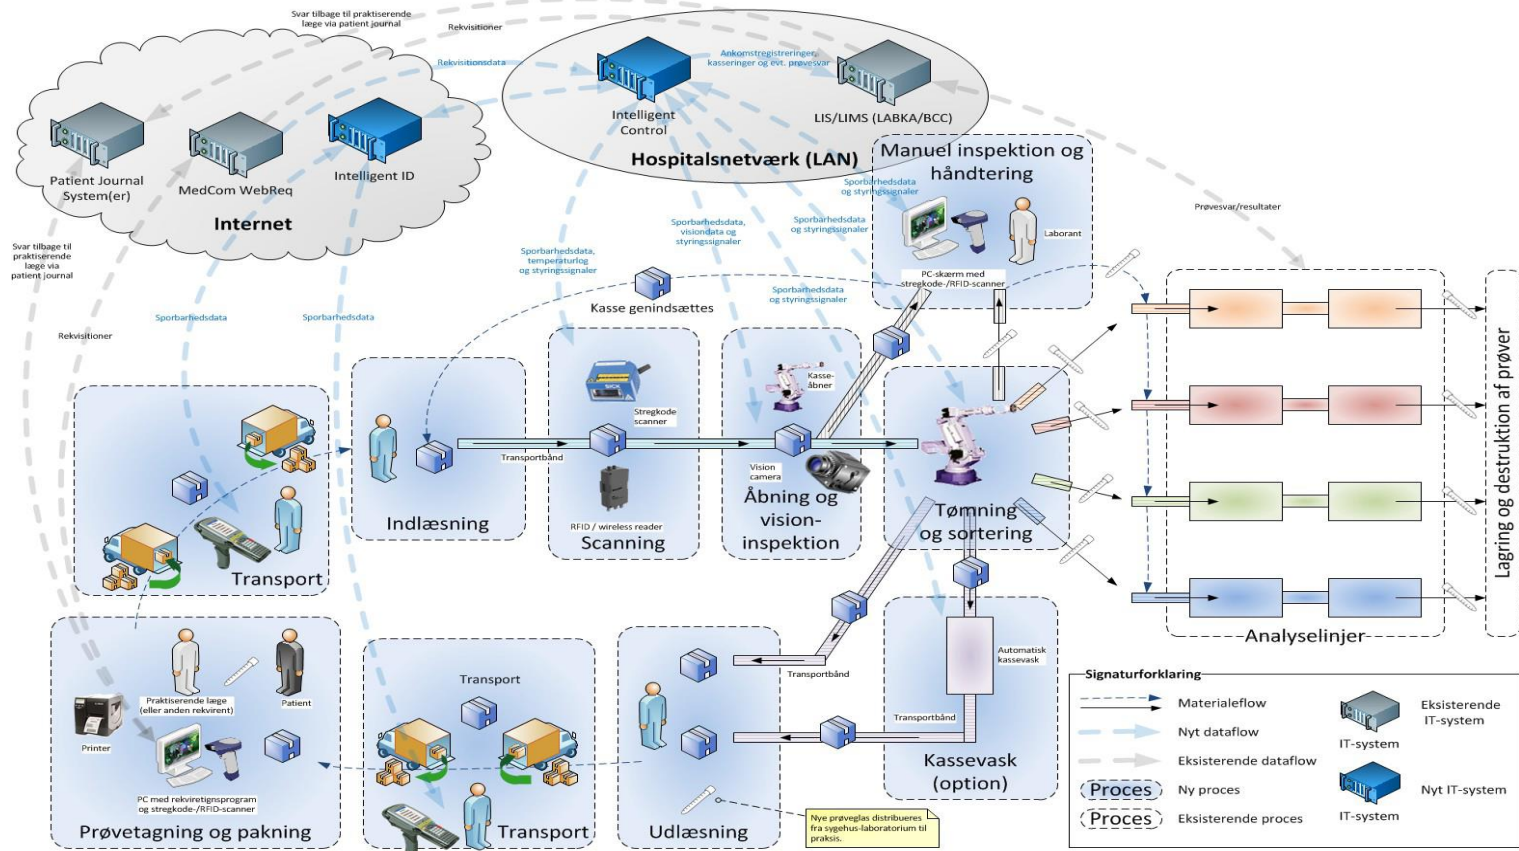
Svar tilbage til praktiserende læge via patient journal

Rekvisitioner

Rekvisitionsdata

Ankomstregistreringer, kasseringer og evt. prøvesvar

Intelligent Control

LIS/LIMS (LABKA/BCC)

Hospitalsnetværk (LAN)

Patient Journal System(er)

MedCom WebReq

Intelligent ID

Internet

Manuel inspektion og håndtering

Sporbarhedsdata og styringssignaler

Laborant

PC-skærm med stregkode-/RFID-scanner

Prøvesvar/resultater

Svar tilbage til praktiserende læge via patient journal

Sporbarhedsdata, temperaturlog og styringssignaler

Sporbarhedsdata, visiondata og styringssignaler

Sporbarhedsdata og styringssignaler

Sporbarhedsdata og styringssignaler

Kasse genindsættes

Sporbarhedsdata

Sporbarhedsdata

Rekvisitioner

Stregkode scanner

Kasse-åbner

Transportbånd

Vision camera

RFID / wireless reader

Indlæsning

Scanning

Åbning og vision-inspektion

Tømning og sortering

Transport

Lagring og destruktion af prøver

Analyselinjer

Praktiserende læge (eller anden rekvirent)

Patient

Printer

PC med rekviretignsprogram og stregkode-/RFID-scanner

Prøvetagning og pakning

Transport

Transport

Udlæsning

Transportbånd

Automatisk kassevask

Transportbånd

Kassevask (option)

Nye prøveglas distribueres fra sygehus-laboratorium til praksis.

Signaturforklaring

Materialeflow

Nyt dataflow

Eksisterende dataflow

Proces Ny proces

Proces Eksisterende proces

IT-system Eksisterende IT-system

IT-system Nyt IT-system